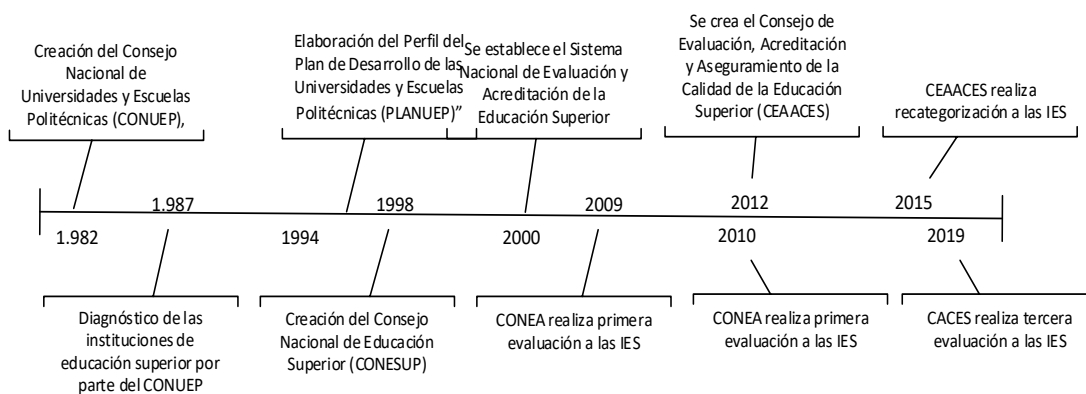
Creación del Consejo Nacional de Universidades y Escuelas Politécnicas (CONUEP),

Elaboración del Perfil del Plan de Desarrollo de las Universidades y Escuelas Politécnicas (PLANUEP)"

Se establece el Sistema Nacional de Evaluación y Acreditación de la Educación Superior

Se crea el Consejo de Evaluación, Acreditación y Aseguramiento de la Calidad de la Educación Superior (CEAACES)

CEAACES realiza recategorización a las IES

1.987
1998
2009
2012
2015

1.982
1994
2000
2010
2019

Diagnóstico de las instituciones de educación superior por parte del CONUEP

Creación del Consejo Nacional de Educación Superior (CONESUP)

CONEA realiza primera evaluación a las IES

CONEA realiza primera evaluación a las IES

CACES realiza tercera evaluación a las IES